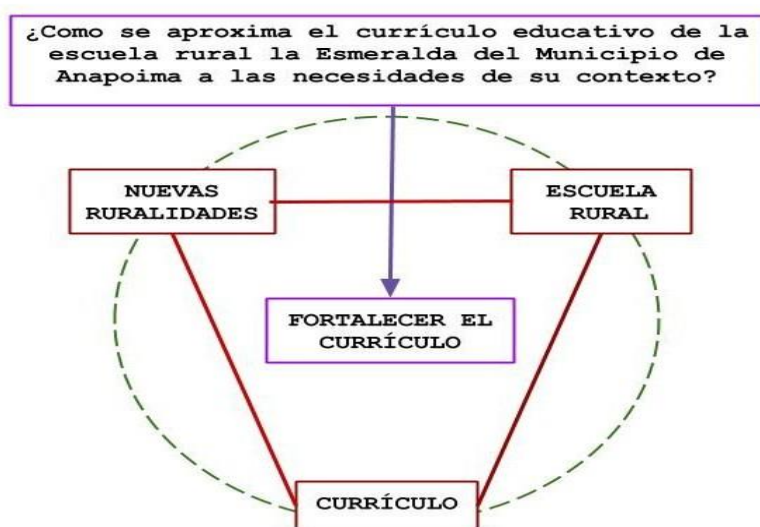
¿Como se aproxima el currículo educativo de la escuela rural la Esmeralda del Municipio de Anapoima a las necesidades de su contexto?

NUEVAS RURALIDADES

ESCUELA RURAL

FORTALECER EL CURRÍCULO

CURRÍCULO